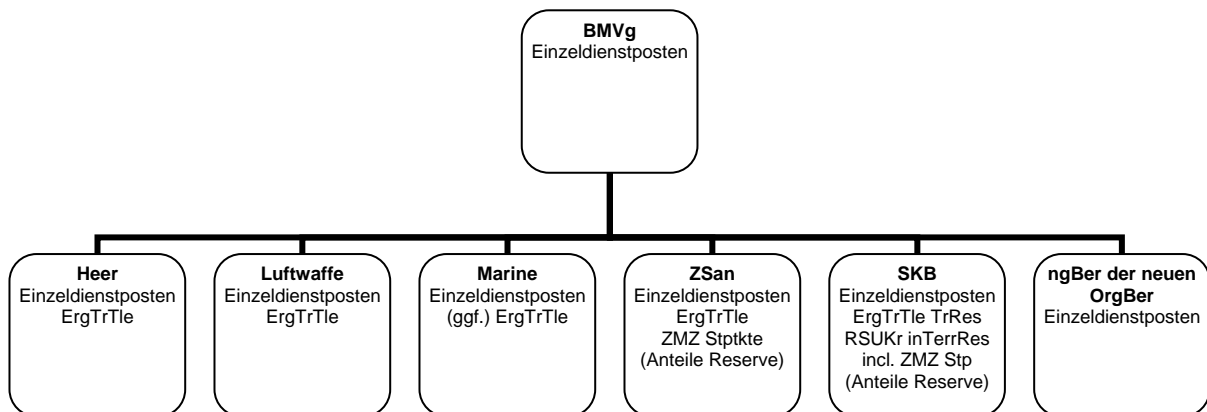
BMVg
Einzeldienstposten

Heer
Einzeldienstposten
ErgTrTle

Luftwaffe
Einzeldienstposten
ErgTrTle

Marine
Einzeldienstposten
(ggf.) ErgTrTle

ZSan
Einzeldienstposten
ErgTrTle
ZMZ Stptkte
(Anteile Reserve)

SKB
Einzeldienstposten
ErgTrTle TrRes
RSUKr inTerrRes
incl. ZMZ Stp
(Anteile Reserve)

ngBer der neuen OrgBer
Einzeldienstposten